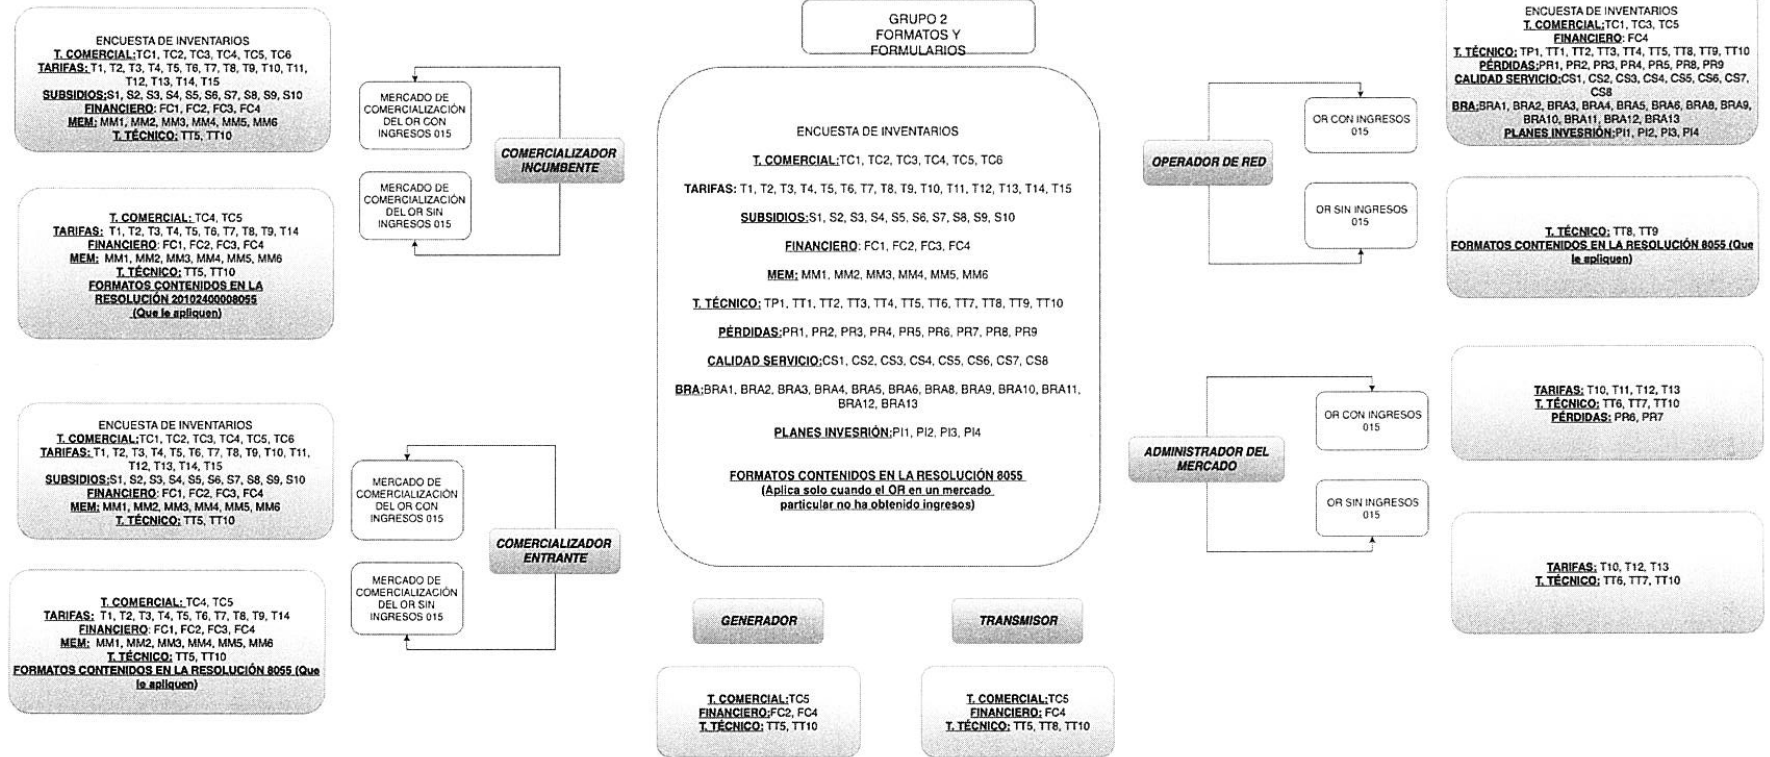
GRUPO 2
FORMATOS Y
FORMULARIOS

ENCUESTA DE INVENTARIOS
T. COMERCIAL:TC1, TC2, TC3, TC4, TC5, TC6
TARIFAS: T1, T2, T3, T4, T5, T6, T7, T8, T9, T10, T11, T12, T13, T14, T15
SUBSIDIOS:S1, S2, S3, S4, S5, S6, S7, S8, S9, S10
FINANCIERO: FC1, FC2, FC3, FC4
MEM: MM1, MM2, MM3, MM4, MM5, MM6
T. TÉCNICO: TT5, TT10

T. COMERCIAL: TC4, TC5
TARIFAS: T1, T2, T3, T4, T5, T6, T7, T8, T9, T14
FINANCIERO: FC1, FC2, FC3, FC4
MEM: MM1, MM2, MM3, MM4, MM5, MM6
T. TÉCNICO: TT5, TT10
FORMATOS CONTENIDOS EN LA RESOLUCIÓN 20102400008055 (Que le apliquen)

MERCADO DE COMERCIALIZACIÓN DEL OR CON INGRESOS 015

MERCADO DE COMERCIALIZACIÓN DEL OR SIN INGRESOS 015

COMERCIALIZADOR INCUMBENTE

ENCUESTA DE INVENTARIOS
T. COMERCIAL:TC1, TC2, TC3, TC4, TC5, TC6
TARIFAS: T1, T2, T3, T4, T5, T6, T7, T8, T9, T10, T11, T12, T13, T14, T15
SUBSIDIOS:S1, S2, S3, S4, S5, S6, S7, S8, S9, S10
FINANCIERO: FC1, FC2, FC3, FC4
MEM: MM1, MM2, MM3, MM4, MM5, MM6
T. TÉCNICO: TT5, TT10

T. COMERCIAL: TC4, TC5
TARIFAS: T1, T2, T3, T4, T5, T6, T7, T8, T9, T14
FINANCIERO: FC1, FC2, FC3, FC4
MEM: MM1, MM2, MM3, MM4, MM5, MM6
T. TÉCNICO: TT5, TT10
FORMATOS CONTENIDOS EN LA RESOLUCIÓN 8055 (Que le apliquen)

MERCADO DE COMERCIALIZACIÓN DEL OR CON INGRESOS 015

MERCADO DE COMERCIALIZACIÓN DEL OR SIN INGRESOS 015

COMERCIALIZADOR ENTRANTE

ENCUESTA DE INVENTARIOS

T. COMERCIAL:TC1, TC2, TC3, TC4, TC5, TC6

TARIFAS: T1, T2, T3, T4, T5, T6, T7, T8, T9, T10, T11, T12, T13, T14, T15

SUBSIDIOS:S1, S2, S3, S4, S5, S6, S7, S8, S9, S10

FINANCIERO: FC1, FC2, FC3, FC4

MEM: MM1, MM2, MM3, MM4, MM5, MM6

T. TÉCNICO: TP1, TT1, TT2, TT3, TT4, TT5, TT6, TT7, TT8, TT9, TT10

PÉRDIDAS:PR1, PR2, PR3, PR4, PR5, PR6, PR7, PR8, PR9

CALIDAD SERVICIO:CS1, CS2, CS3, CS4, CS5, CS6, CS7, CS8

BRA:BRA1, BRA2, BRA3, BRA4, BRA5, BRA6, BRA8, BRA9, BRA10, BRA11, BRA12, BRA13

PLANES INVESRIÓN:PI1, PI2, PI3, PI4

FORMATOS CONTENIDOS EN LA RESOLUCIÓN 8055
(Aplica solo cuando el OR en un mercado particular no ha obtenido ingresos)

GENERADOR

TRANSMISOR

T. COMERCIAL:TC5
FINANCIERO:FC2, FC4
T. TÉCNICO: TT5, TT10

T. COMERCIAL:TC5
FINANCIERO: FC4
T. TÉCNICO: TT5, TT8, TT10

OPERADOR DE RED

OR CON INGRESOS 015

OR SIN INGRESOS 015

ENCUESTA DE INVENTARIOS
T. COMERCIAL:TC1, TC3, TC5
FINANCIERO: FC4
T. TÉCNICO: TP1, TT1, TT2, TT3, TT4, TT5, TT8, TT9, TT10
PÉRDIDAS:PR1, PR2, PR3, PR4, PR5, PR8, PR9
CALIDAD SERVICIO:CS1, CS2, CS3, CS4, CS5, CS6, CS7, CS8
BRA:BRA1, BRA2, BRA3, BRA4, BRA5, BRA6, BRA8, BRA9, BRA10, BRA11, BRA12, BRA13
PLANES INVESRIÓN:PI1, PI2, PI3, PI4

T. TÉCNICO: TT8, TT9
FORMATOS CONTENIDOS EN LA RESOLUCIÓN 8055 (Que le apliquen)

ADMINISTRADOR DEL MERCADO

OR CON INGRESOS 015

OR SIN INGRESOS 015

TARIFAS: T10, T11, T12, T13
T. TÉCNICO: TT6, TT7, TT10
PÉRDIDAS: PR6, PR7

TARIFAS: T10, T12, T13
T. TÉCNICO: TT6, TT7, TT10